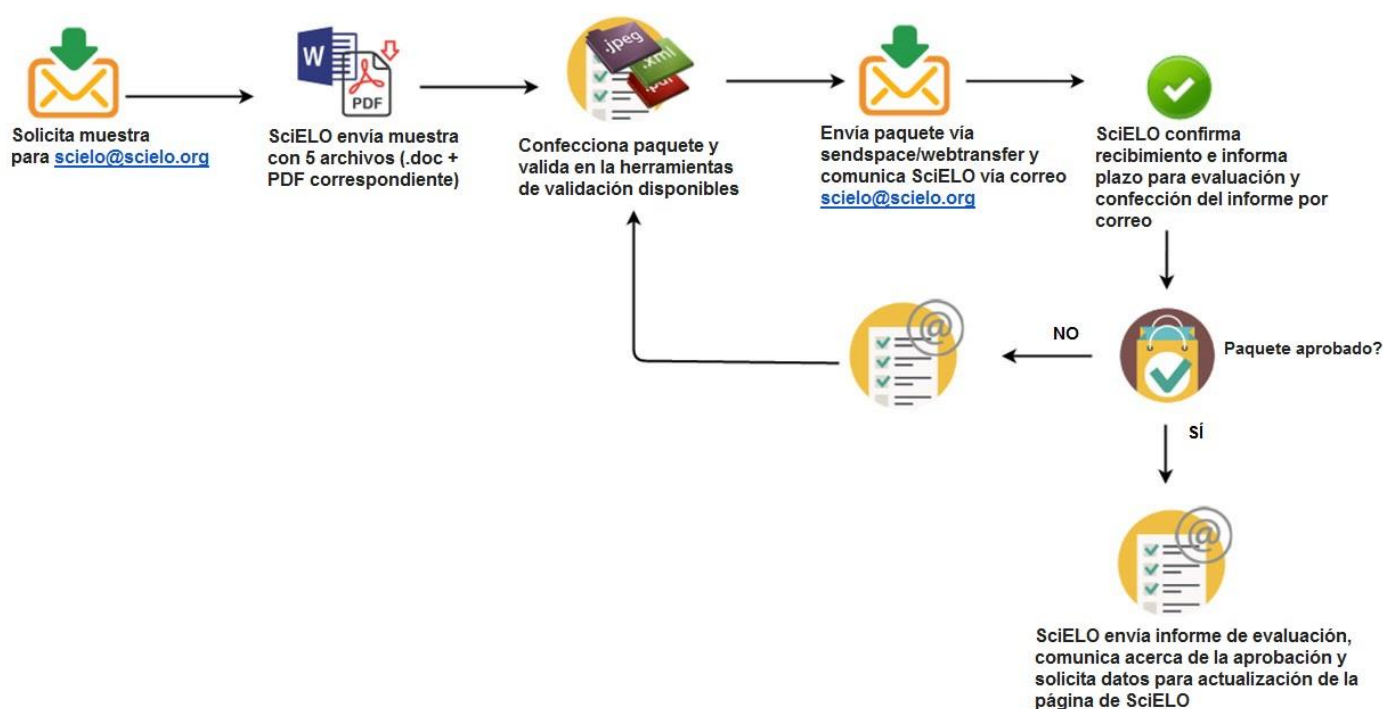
Solicita muestra para scielo@scielo.org

W

PDF

SciELO envía muestra con 5 archivos (.doc + PDF correspondiente)

.jpeg

.xml

.pdf

Confecciona paquete y valida en la herramientas de validación disponibles

Envía paquete vía sendspace/webtransfer y comunica SciELO vía correo scielo@scielo.org

SciELO confirma recibimiento e informa plazo para evaluación y confección del informe por correo

Paquete aprobado?

NO

SÍ

SciELO envía informe de evaluación, comunica acerca de la aprobación y solicita datos para actualización de la página de SciELO